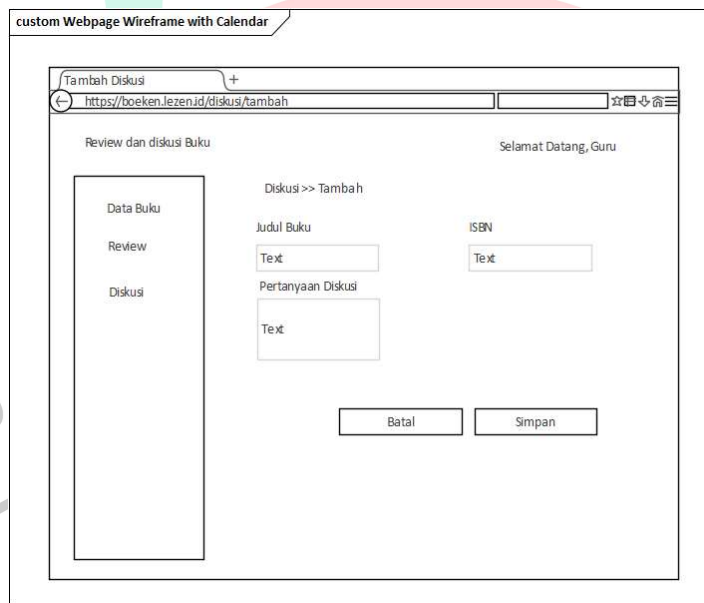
custom Webpage Wireframe with Calendar

Tambah Diskusi
+
https://boeken.lezen.id/diskusi/tambah

Review dan diskusi Buku

Selamat Datang, Guru

Data Buku

Review

Diskusi

Diskusi >> Tambah

Judul Buku

Text

ISBN

Text

Pertanyaan Diskusi

Text

Batal

Simpan